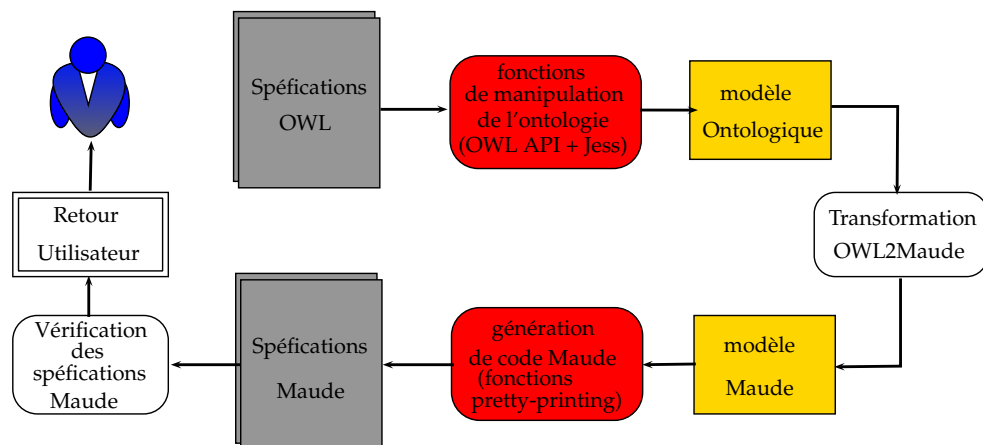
Spéfications OWL

fonctions de manipulation de l'ontologie (OWL API + Jess)

modèle Ontologique

Transformation OWL2Maude

modèle Maude

génération de code Maude (fonctions pretty-printing)

Spéfications Maude

Vérification des spéfications Maude

Retour Utilisateur